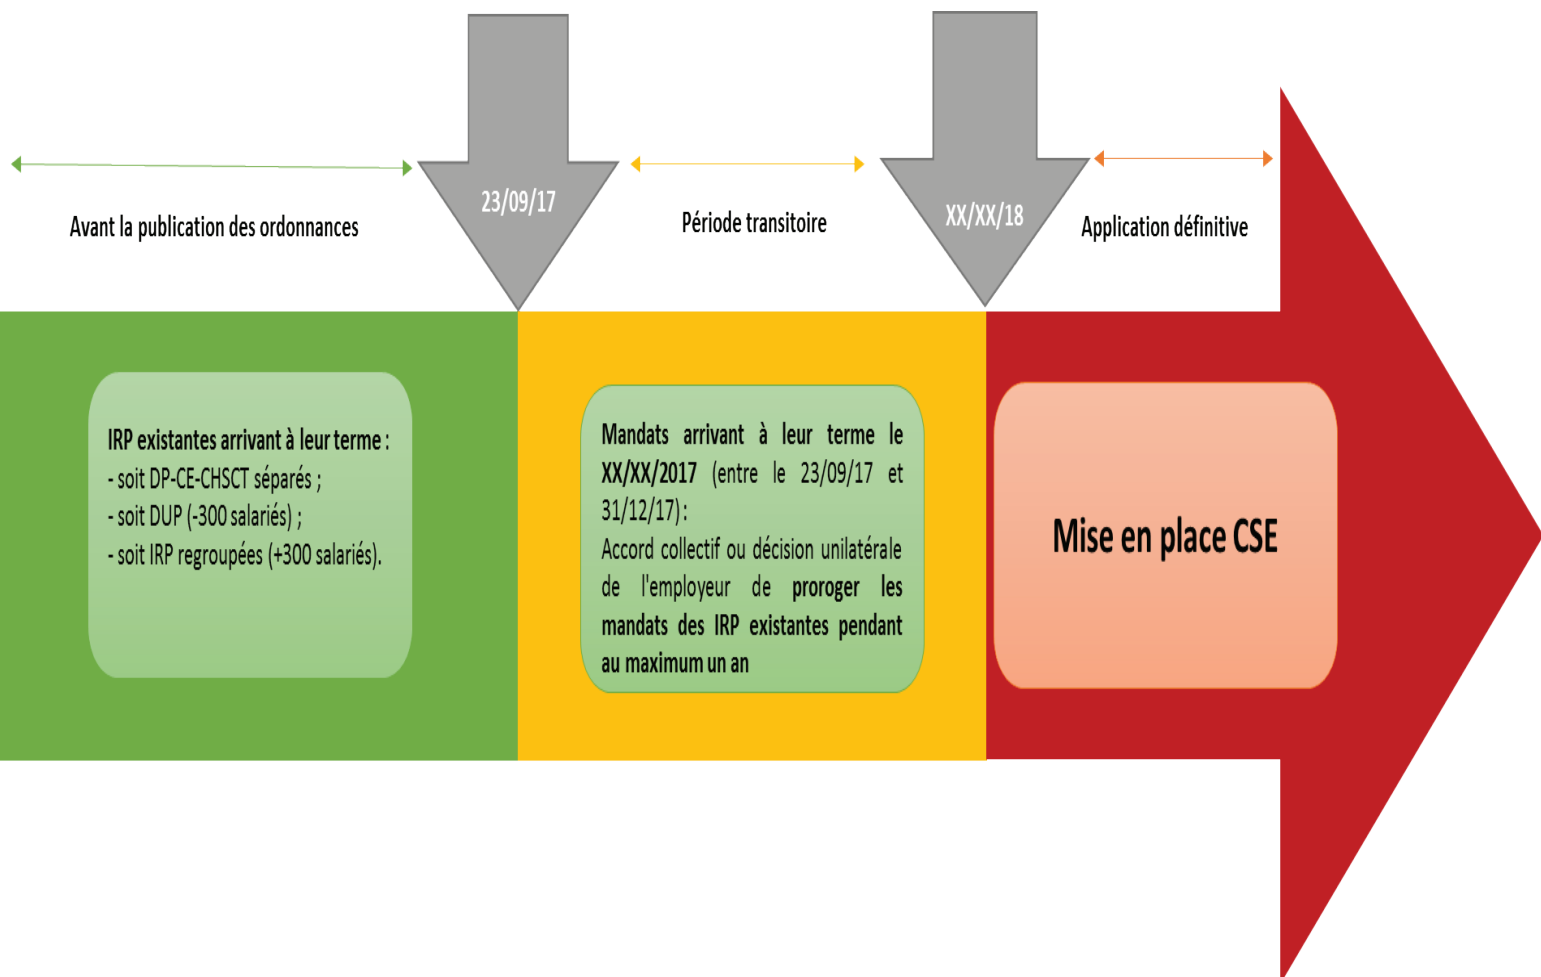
Avant la publication des ordonnances

23/09/17

Période transitoire

XX/XX/18

Application définitive

IRP existantes arrivant à leur terme :
- soit DP-CE-CHSCT séparés ;
- soit DUP (-300 salariés) ;
- soit IRP regroupées (+300 salariés).

Mandats arrivant à leur terme le XX/XX/2017 (entre le 23/09/17 et 31/12/17) :
Accord collectif ou décision unilatérale de l'employeur de proroger les mandats des IRP existantes pendant au maximum un an

Mise en place CSE